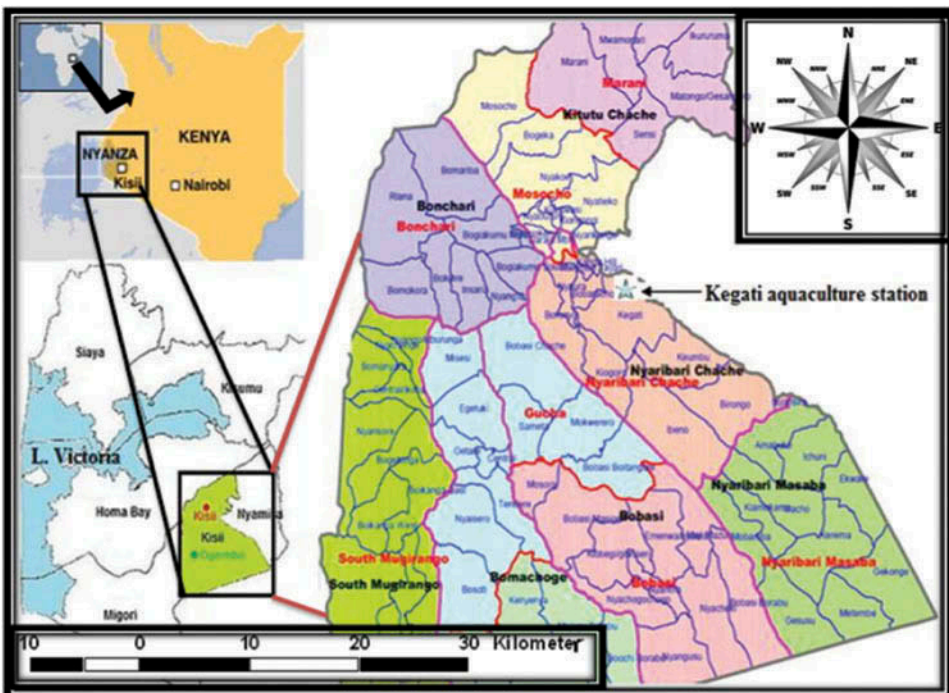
KENYA
NYANZA
Kisii
Nairobi
Siaya
Kisumu
L. Victoria
Homa Bay
Migori
Kisii
Kisii
Nyamira
Ogembo
N
NW
NE
W
E
SW
SE
S
Marani
Kitutu Chache
Mosocho
Bonchari
Bonchari
Kegati aquaculture station
Nyaribari Chache
Nyaribari Chache
Gucha
Bobasi
Bobasi
Nyaribari Masaba
Nyaribari Masaba
South Mugirango
South Mugirango
Bomachoge
10 0 10 20 30 Kilometer